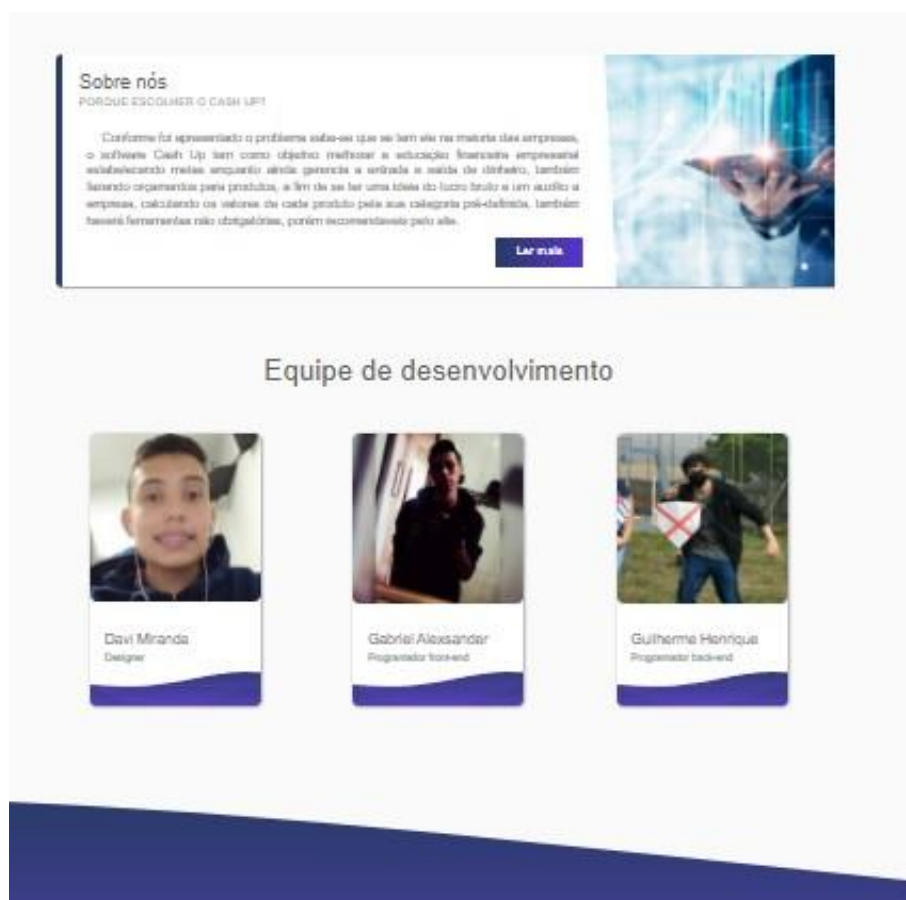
Sobre nós
PORQUE ESCOLHER O CASH UP?

Conforme foi apresentado o problema sabe-se que se tem ele na maioria das empresas, o software Cash Up tem como objetivo melhorar a educação financeira empresarial estabelecendo metas enquanto ainda gerencia a entrada e saída de dinheiro, também fazendo orçamentos para produtos, a fim de se ter uma ideia do lucro bruto e um auxílio a empresa, calculando os valores de cada produto pela sua categoria pré-definida, também haverá ferramentas não obrigatórias, porém recomendavelmente pelo site.

Ler mais

Equipe de desenvolvimento

Davi Miranda
Designer

Gabriel Alexsander
Programador front-end

Guilherme Henrique
Programador back-end